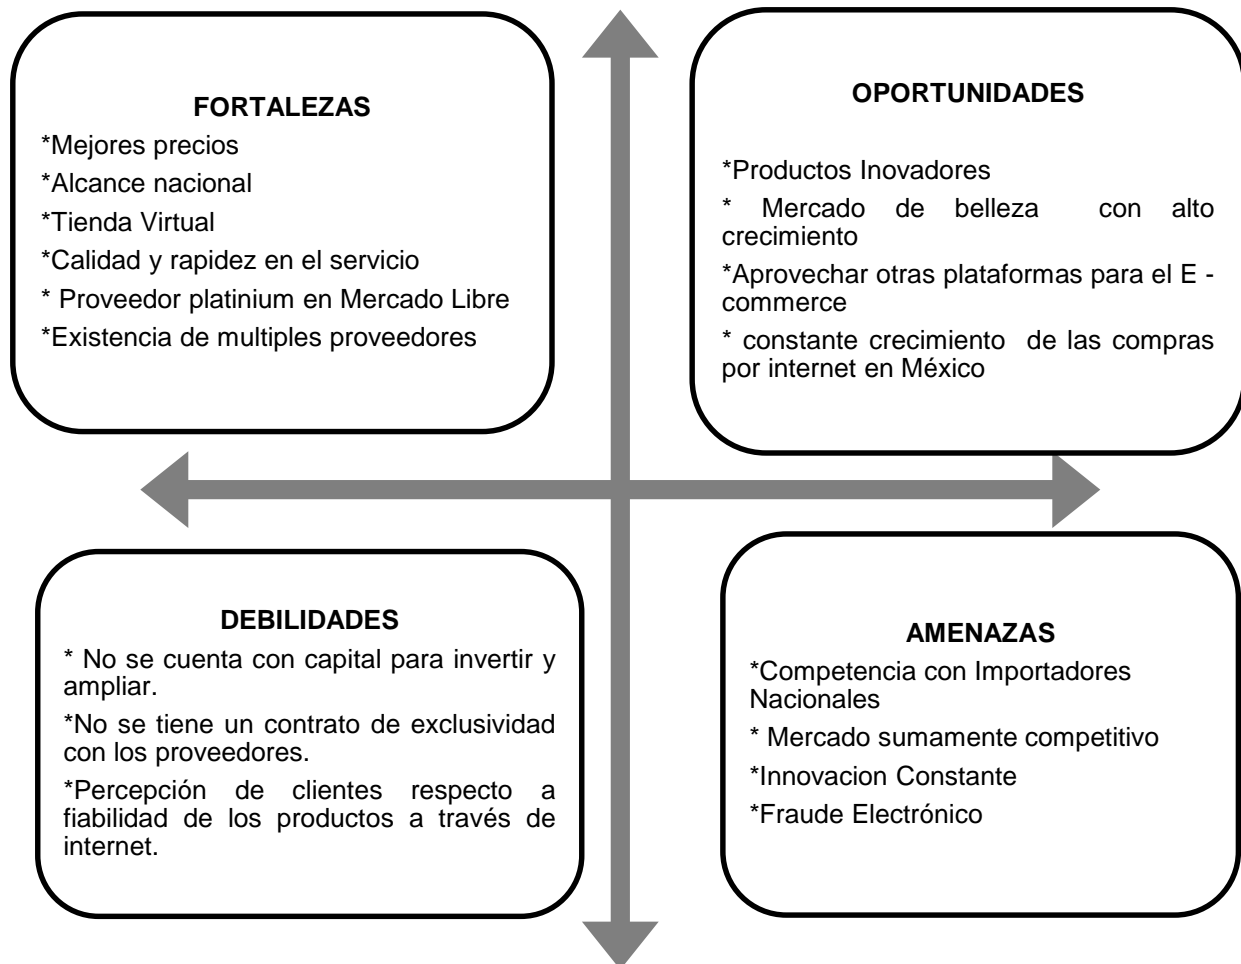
FORTALEZAS

*Mejores precios

*Alcance nacional

*Tienda Virtual

*Calidad y rapidez en el servicio

* Proveedor platinium en Mercado Libre

*Existencia de multiples proveedores

OPORTUNIDADES

*Productos Inovadores

* Mercado de belleza con alto crecimiento

*Aprovechar otras plataformas para el E - commerce

* constante crecimiento de las compras por internet en México

DEBILIDADES

* No se cuenta con capital para invertir y ampliar.

*No se tiene un contrato de exclusividad con los proveedores.

*Percepción de clientes respecto a fiabilidad de los productos a través de internet.

AMENAZAS

*Competencia con Importadores Nacionales

* Mercado sumamente competitivo

*Innovacion Constante

*Fraude Electrónico